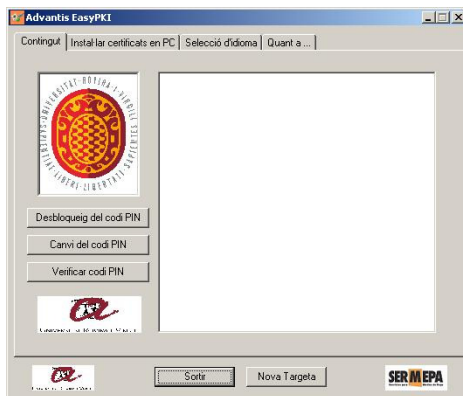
Advantis EasyPKI

Contingut | Instal·lar certificats en PC | Selecció d'idioma | Quant a ...

UNIVERSITAT ROVIRA I VIRGILI · LIBERI LIBERTATI SAPIENTIAE ·

Desbloqueig del codi PIN

Canvi del codi PIN

Verificar codi PIN

Sortir

Nova Targeta

SERMEPA